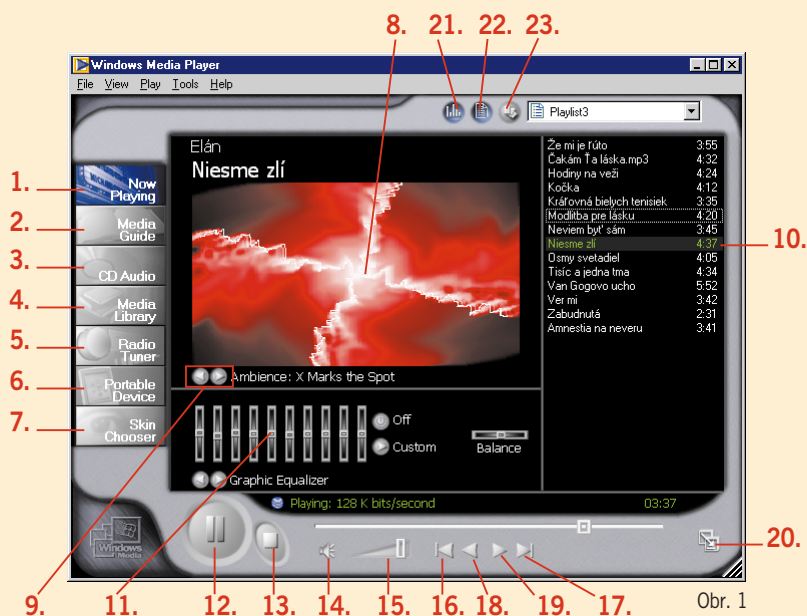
8. 21. 22. 23.

Windows Media Player

File View Play Tools Help

Playlist3

1. Now Playing
2. Media Guide
3. CD Audio
4. Media Library
5. Radio Tuner
6. Portable Device
7. Skin Chooser

Elán
Niesme zlí

Ambience: X Marks the Spot

Off
Custom
Balance
Graphic Equalizer

| | |
|---|---|
| Že mi je ľúto | 3:55 |
| Čakám Ťa láska.mp3 | 4:32 |
| Hodiny na veži | 4:24 |
| Kočka | 4:12 |
| Kráľovná bielych tenisiek | 3:35 |
| Modlitba pre lásku | 4:20 |
| Neviem byť sám | 3:45 |
| Niesme zlí | 4:37 |
| Osmy svetadiel | 4:05 |
| Tisíc a jedna tma | 4:34 |
| Van Gogovo ucho | 5:52 |
| Ver mi | 3:42 |
| Zabudnutá | 2:31 |
| Amnestia na neveru | 3:41 |

10.

Playing: 128 K bits/second 03:37

Windows Media

20.

9. 11. 12. 13. 14. 15. 16. 18. 19. 17.

Obr. 1